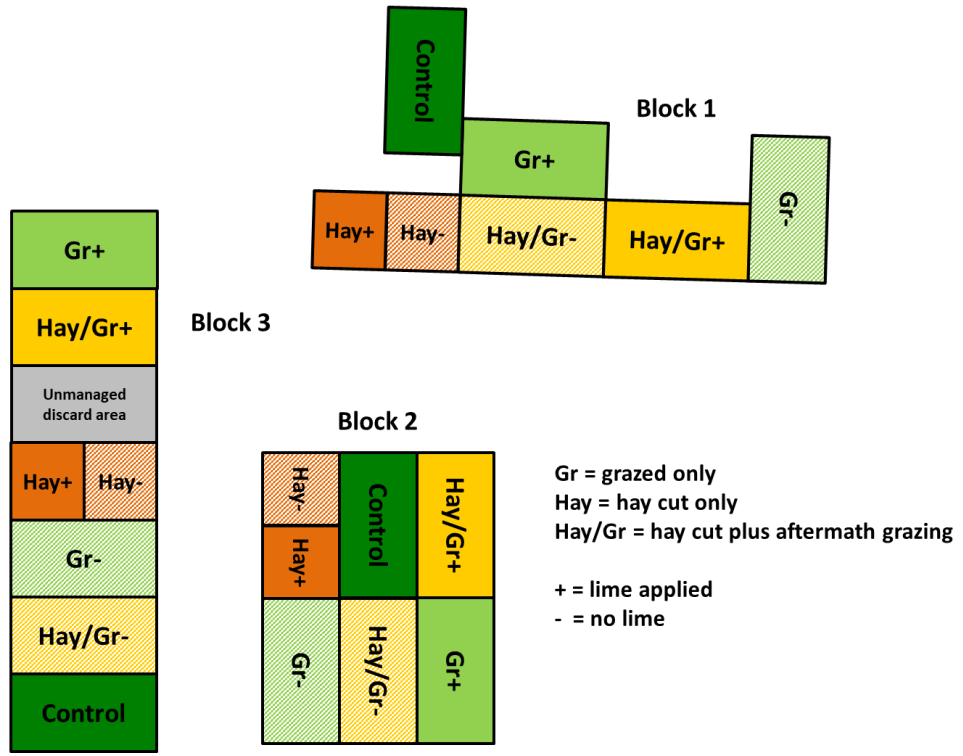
Control

Block 1

Gr+

Gr-

Hay+ Hay- Hay/Gr- Hay/Gr+

Gr+

Hay/Gr+

Block 3

Unmanaged discard area

Hay+ Hay-

Gr-

Hay/Gr-

Control

Block 2

Hay- Control Hay/Gr+

Hay+

Gr- Hay/Gr- Gr+

Gr = grazed only
Hay = hay cut only
Hay/Gr = hay cut plus aftermath grazing

+ = lime applied
- = no lime